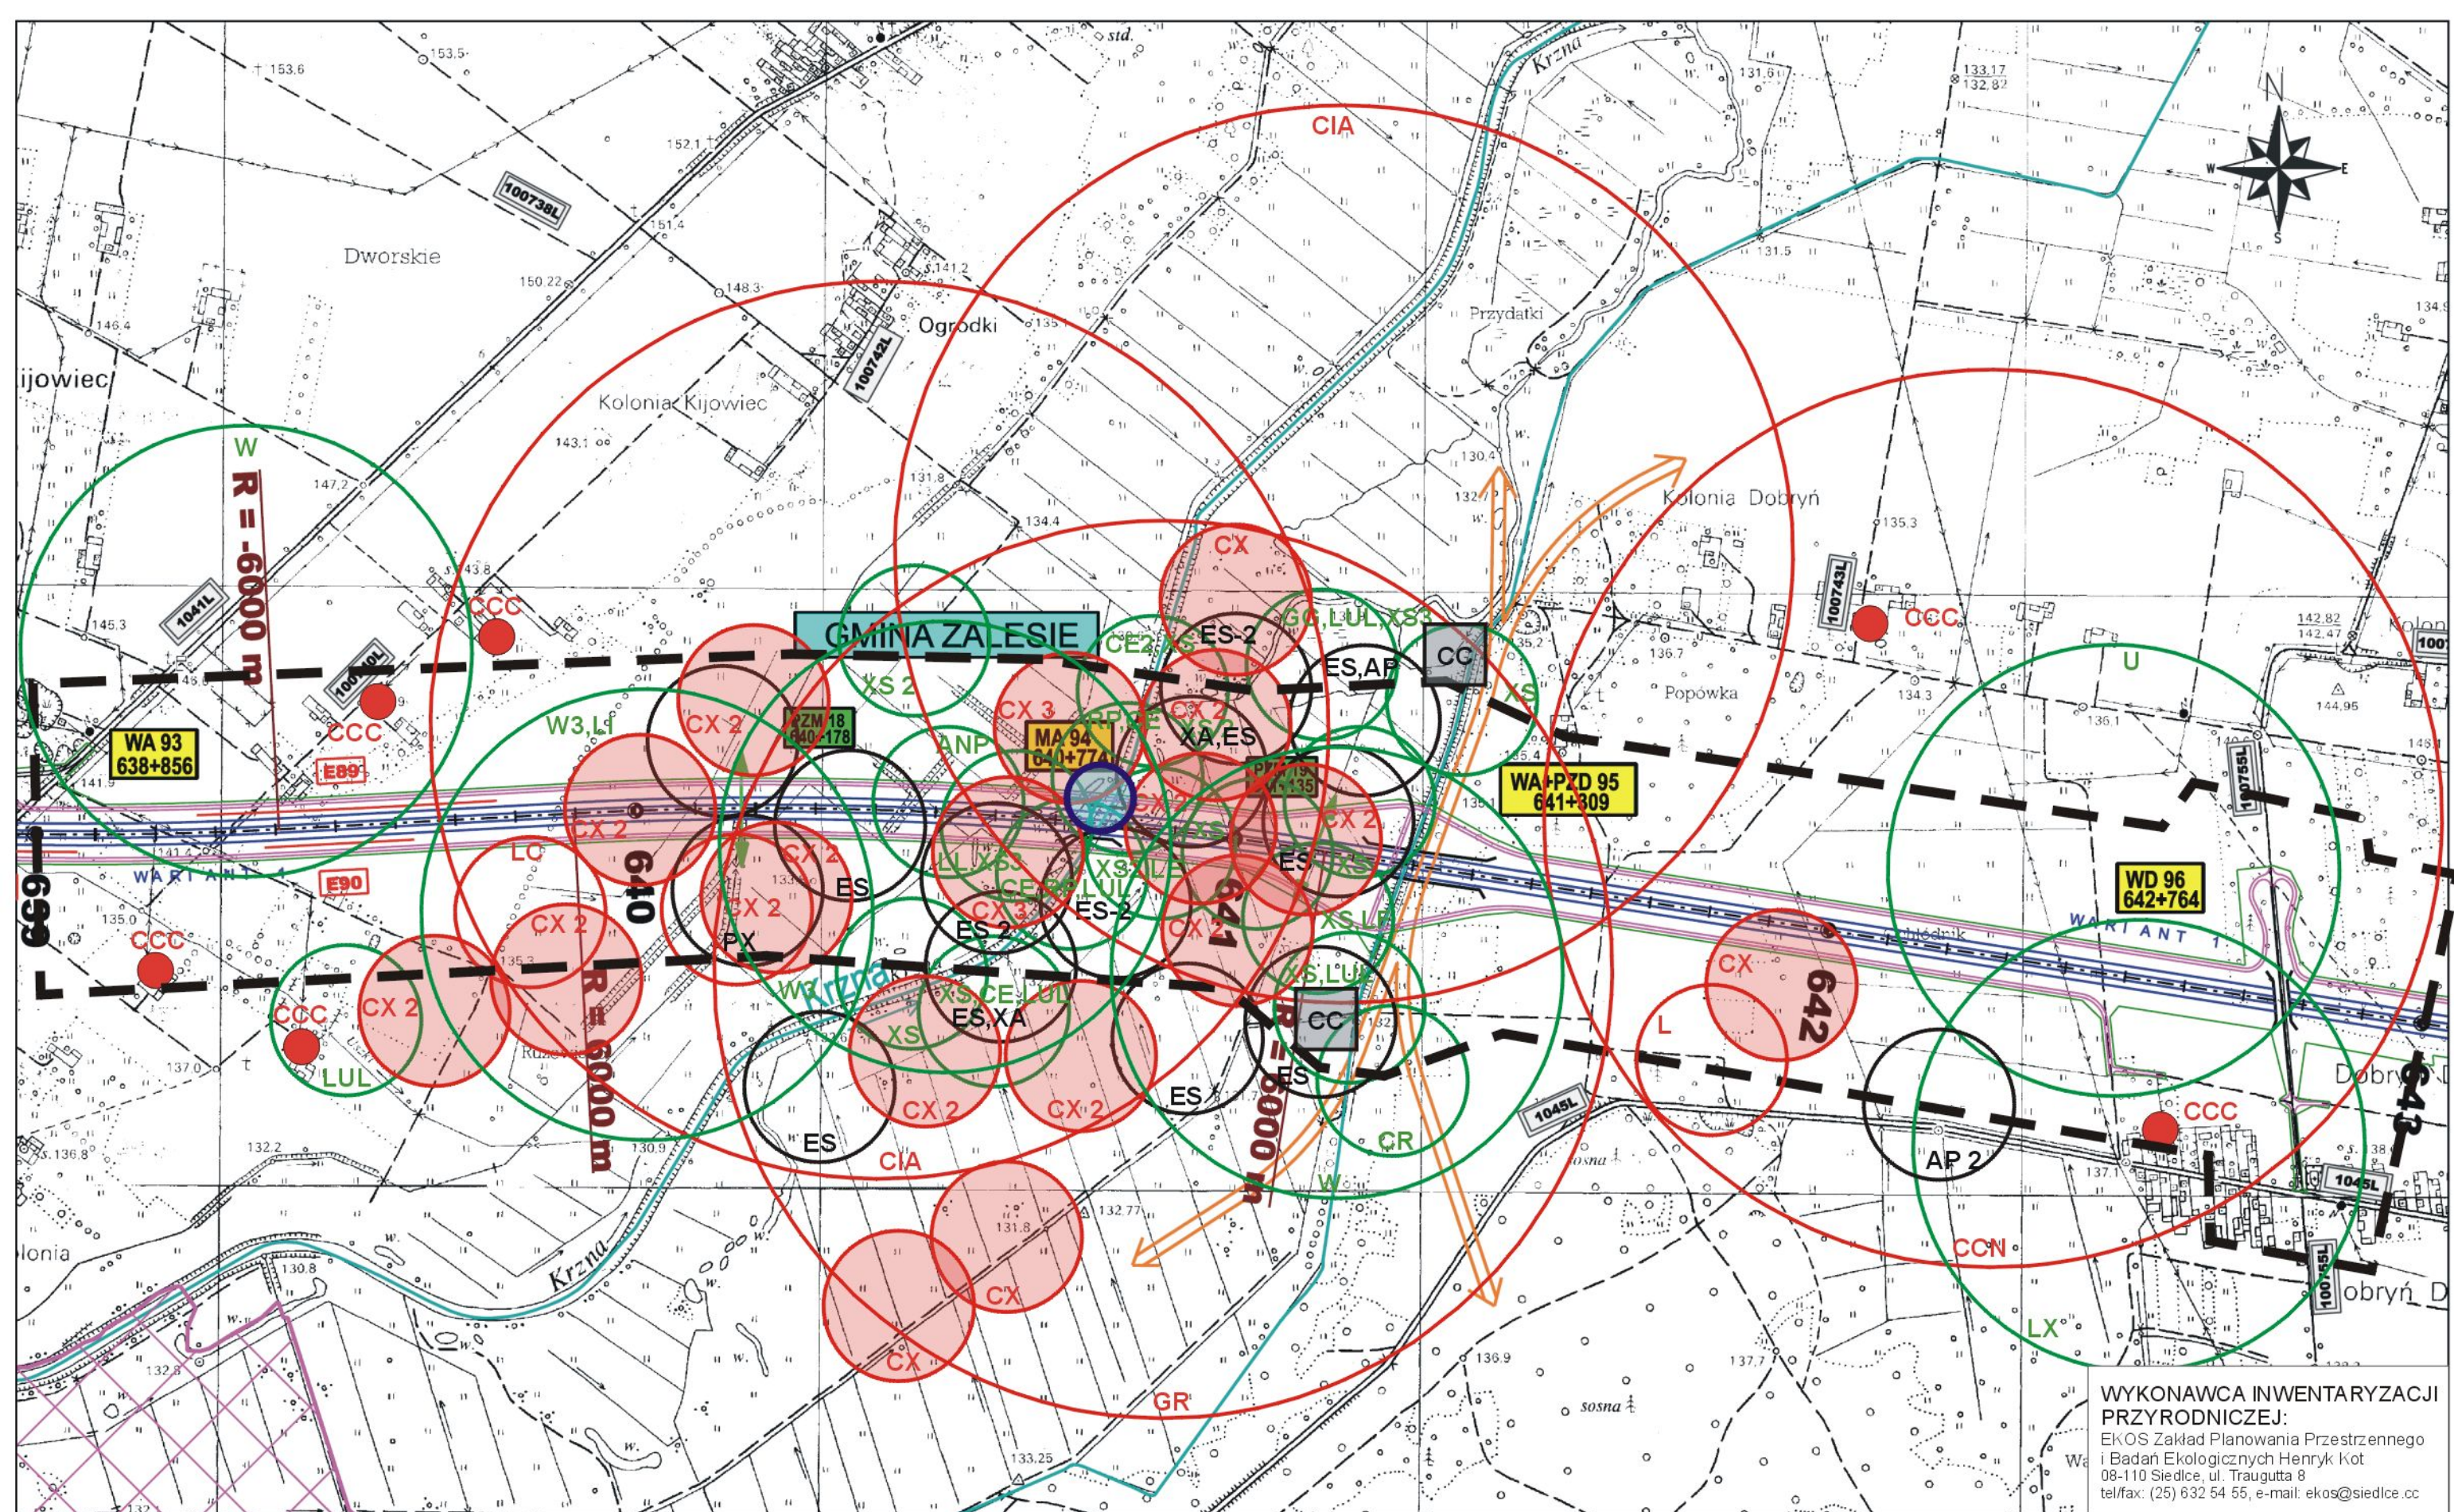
153.6
153.5
std.
Krzna
131.61
133.17
132.82
N
W
E
S
CIA
100738L
152.1
151.4
Dworskie
150.22
148.3
141.2
Ogrodki
100742L
Przydatki
131.5
134.9
146.4
ijowiec
Kolonia Kijowiec
143.1
W
R = -6000 m
147.2
131.8
130.4
Kolonia Dobryń
135.3
134.4
CX
145.3
1041L
143.8
CCC
100740L
GMINA ZALESIE
CE2,XS
ES-2
GC,LUL,XS3
CC
100743L
CCC
142.82
142.47
Kolon
1001
ES,AP
XS 2
XS
U
CCC
CX 2
AZM 18
640+178
CX 3
MA 94
640+774
CX 2
XA,ES
Popówka
134.3
136.1
144.95
W3,LI
ANP
WA 93
638+856
E89
PPM 19
641+135
WA+PZD 95
641+309
141.9
CX 2
CX 2
LC
640
ES
LL,XS3
XS
CX 2
ES
XS
WARIANT 1
E90
CX 2
CE,RE,LUL
LE
641
100755L
WD 96
642+764
699
135.0
CCC
CX 2
CX 2
PX
ES 2
ES-2
CX 2
XS,LI
WARIANT 1
CX
642
R = 6000 m
W3
Krzna
XS,CE,LUL
XS,LUL
CC
CCC
CX 2
XS
ES,XA
L
LUL
137.0
Ruda
CX 2
CX 2
ES
ES
Dobryń D
R = 6000 m
1045L
CCC
643
ES
CIA
CR
AP 2
132.2
136.8
130.9
W
137.1
1045L
132.77
131.8
sosna
CCN
olonia
130.8
CX
Krzna
CX
1001SL
obryń D
LX
132.8
136.9
137.7
GR
sosna
133.25
WYKONAWCA INWENTARYZACJI PRZYRODNICZEJ:
EKOS Zakład Planowania Przestrzennego i Badań Ekologicznych Henryk Kot
08-110 Siedlce, ul. Traugutta 8
tel/fax: (25) 632 54 55, e-mail: ekos@siedlce.cc